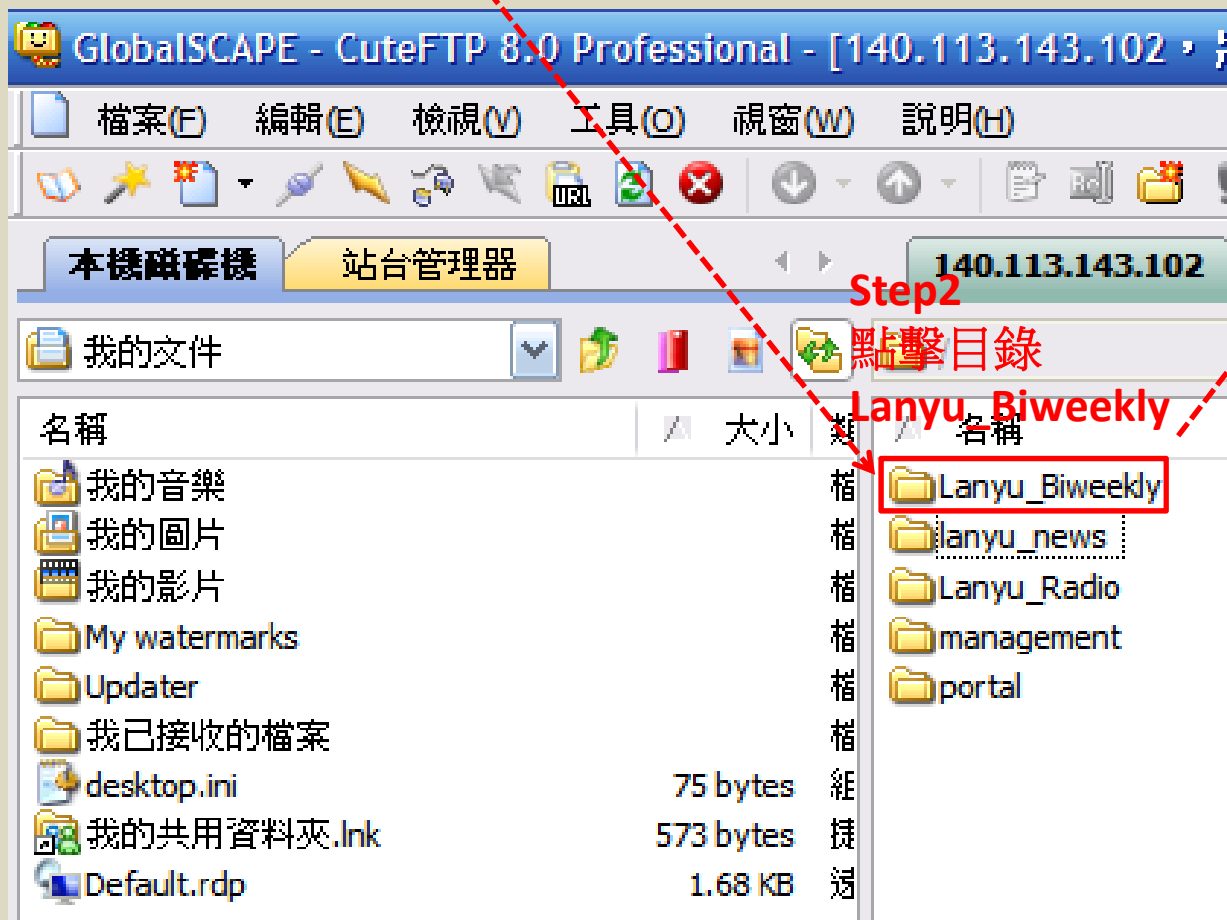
GlobalSCAPE - CuteFTP 8.0 Professional - [140.113.143.102 • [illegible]

檔案(F) 編輯(E) 檢視(V) 工具(O) 視窗(W) 說明(H)

URL

本機磁碟機 站台管理器 140.113.143.102

Step2
點擊目錄
Lanyu_Biweekly

我的文件

| 名稱 | 大小 | 類 |
|---|---|---|
| 我的音樂 | | 檔 |
| 我的圖片 | | 檔 |
| 我的影片 | | 檔 |
| My watermarks | | 檔 |
| Updater | | 檔 |
| 我已接收的檔案 | | 檔 |
| desktop.ini | 75 bytes | 組 |
| 我的共用資料夾.lnk | 573 bytes | 捷 |
| Default.rdp | 1.68 KB | 遠 |

名稱
Lanyu_Biweekly
lanyu_news
Lanyu_Radio
management
portal